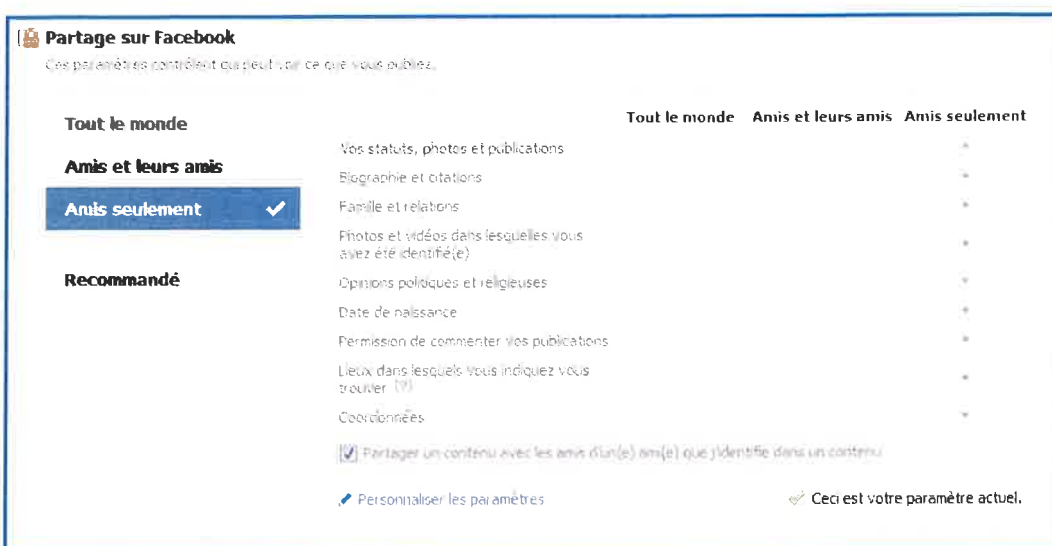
Partage sur Facebook

Ces paramètres contrôlent qui peut voir ce que vous publiez.

Tout le monde

Amis et leurs amis

Amis seulement

Recommandé

| | Tout le monde | Amis et leurs amis | Amis seulement |
|---|---|---|---|
| Vos statuts, photos et publications | | | • |
| Biographie et citations | | | • |
| Famille et relations | | | • |
| Photos et vidéos dans lesquelles vous avez été identifié(e) | | | • |
| Opinions politiques et religieuses | | | • |
| Date de naissance | | | • |
| Permission de commenter vos publications | | | • |
| Lieux dans lesquels vous indiquez vous trouver (?) | | | • |
| Coordonnées | | | • |

Partager un contenu avec les amis d'un(e) ami(e) que j'identifie dans un contenu

Personnaliser les paramètres

Ceci est votre paramètre actuel.